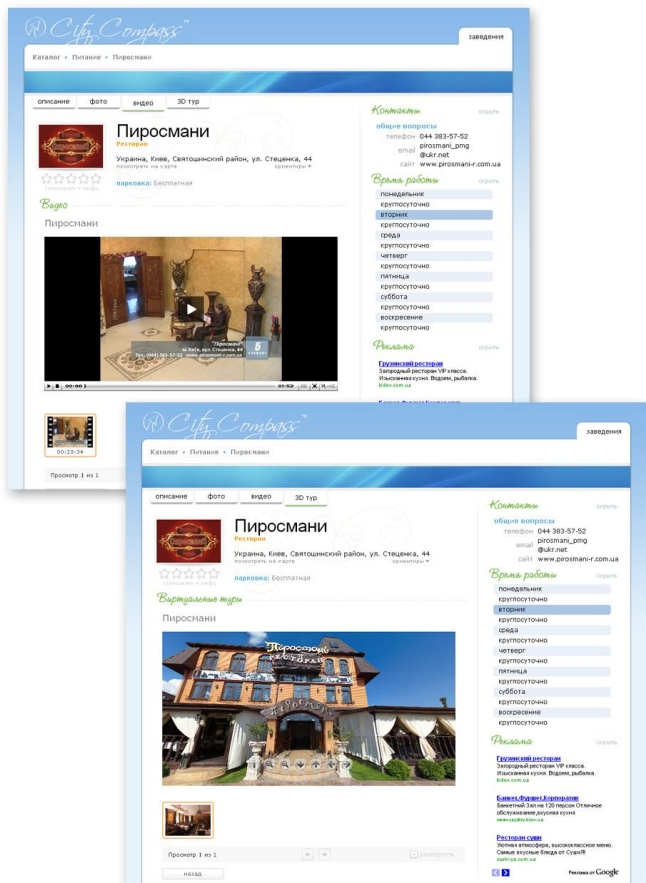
City Compass™

заведения

Каталог • Питание • Пиросмани

описание фото видео 3D тур

Пиросмани
Ресторан

Украина, Киев, Святошинский район, ул. Стеценка, 44
посмотреть на карте ориентиры ▾

голосовать • инфо

парковка: Бесплатная

Видео

Пиросмани

00:00 1 01:52

00:23:34

Просмотр 1 из 1

Контакты скрыть

общие вопросы
телефон 044 383-57-52
email pirosmani_pmg@ukr.net
сайт www.pirosmani-r.com.ua

Время работы скрыть

понедельник
круглосуточно
вторник
круглосуточно
среда
круглосуточно
четверг
круглосуточно
пятница
круглосуточно
суббота
круглосуточно
воскресение
круглосуточно

Реклама скрыть

Грузинский ресторан
Загородный ресторан VIP класса. Изысканная кухня. Водоем, рыбалка.
kidev.com.ua

City Compass™

заведения

Каталог • Питание • Пиросмани

описание фото видео 3D тур

Пиросмани
Ресторан

Украина, Киев, Святошинский район, ул. Стеценка, 44
посмотреть на карте ориентиры ▾

голосовать • инфо

парковка: Бесплатная

Виртуальные туры

Пиросмани

Просмотр 1 из 1

развернуть

назад

Контакты скрыть

общие вопросы
телефон 044 383-57-52
email pirosmani_pmg@ukr.net
сайт www.pirosmani-r.com.ua

Время работы скрыть

понедельник
круглосуточно
вторник
круглосуточно
среда
круглосуточно
четверг
круглосуточно
пятница
круглосуточно
суббота
круглосуточно
воскресение
круглосуточно

Реклама скрыть

Грузинский ресторан
Загородный ресторан VIP класса. Изысканная кухня. Водоем, рыбалка.
kidev.com.ua

Банкет,Фуршет,Корпоратив
Банкетный Зал на 120 персон Отличное обслуживание,вкусная кухня
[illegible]

Ресторан суши
Уютная атмосфера, высококлассное меню. Самые вкусные блюда от Суши®
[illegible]

Реклама от Google